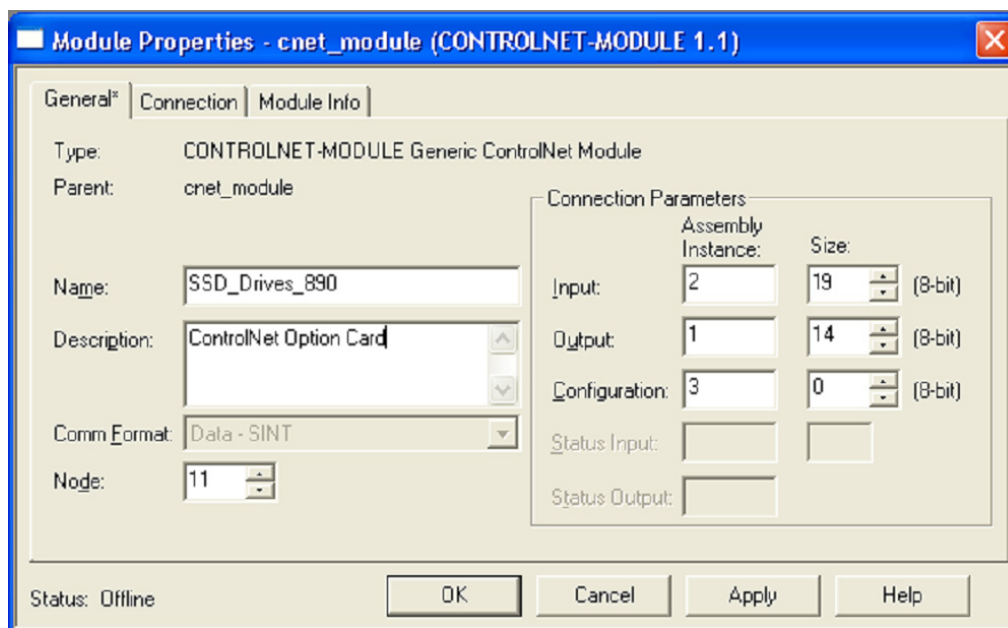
Module Properties - cnet_module (CONTROLNET-MODULE 1.1)

General* | Connection | Module Info

Type: CONTROLNET-MODULE Generic ControlNet Module

Parent: cnet_module

Name: SSD_Drives_890

Description: ControlNet Option Card

Comm Format: Data - SINT

Node: 11

Connection Parameters

| | Assembly Instance: | Size: | |
|---|---|---|---|
| Input: | 2 | 19 | (8-bit) |
| Output: | 1 | 14 | (8-bit) |
| Configuration: | 3 | 0 | (8-bit) |
| Status Input: | | | |
| Status Output: | | | |

Status: Offline

OK | Cancel | Apply | Help